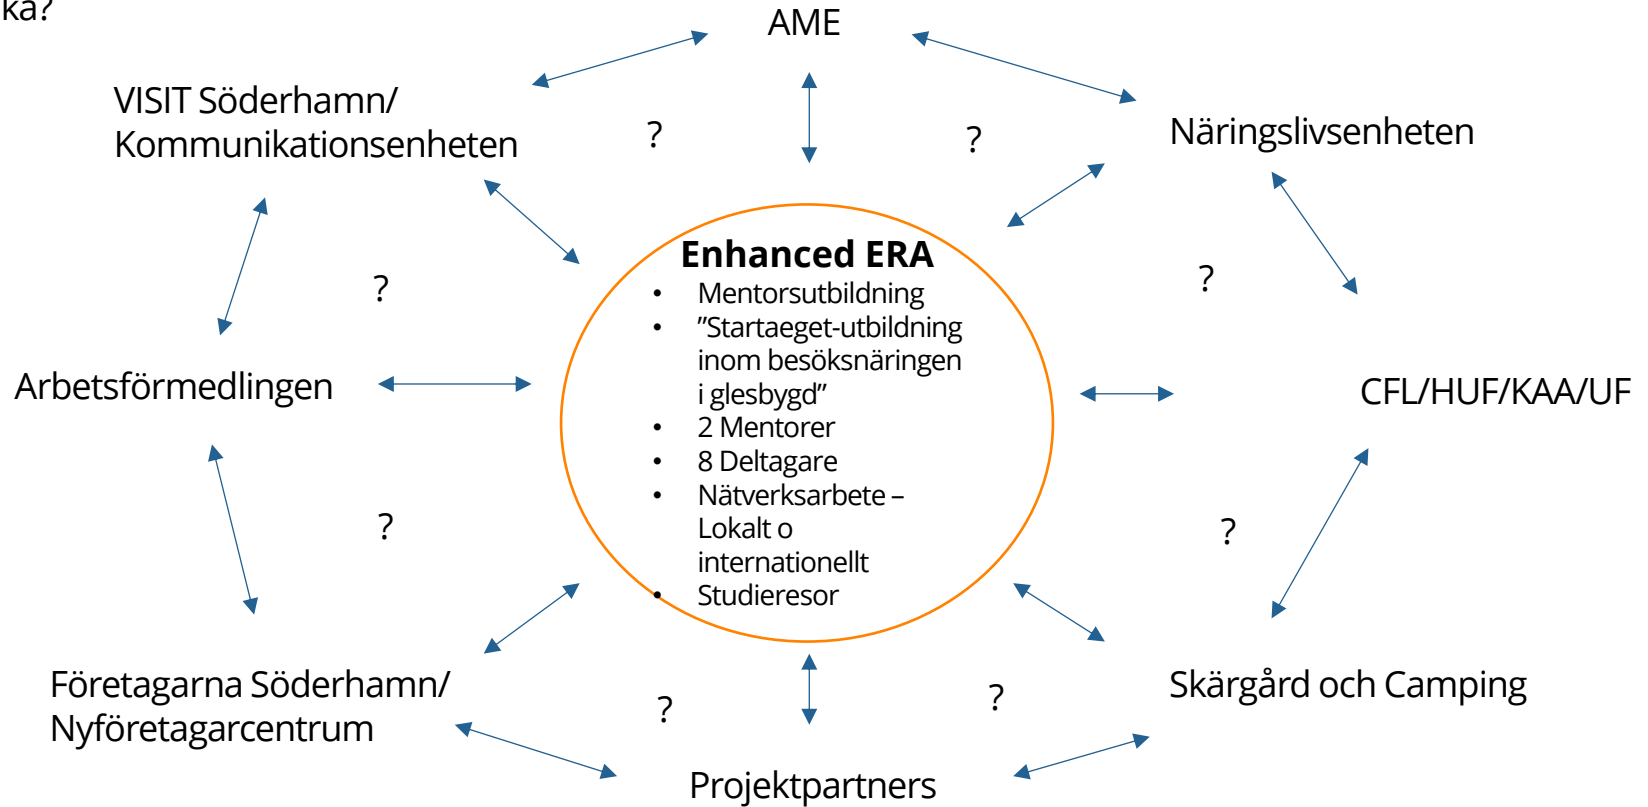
ka?

AME

VISIT Söderhamn/
Kommunikationsenheten

?

?

Näringslivsenheten

Enhanced ERA
- Mentorsutbildning
- ”Startaeget-utbildning inom besöksnäringen i glesbygd”
- 2 Mentorer
- 8 Deltagare
- Nätverksarbete – Lokalt o internationellt
- Studieresor

?

?

Arbetsförmedlingen

CFL/HUF/KAA/UF

?

?

Företagarna Söderhamn/
Nyföretagarcentrum

Skärgård och Camping

?

?

Projektpartners